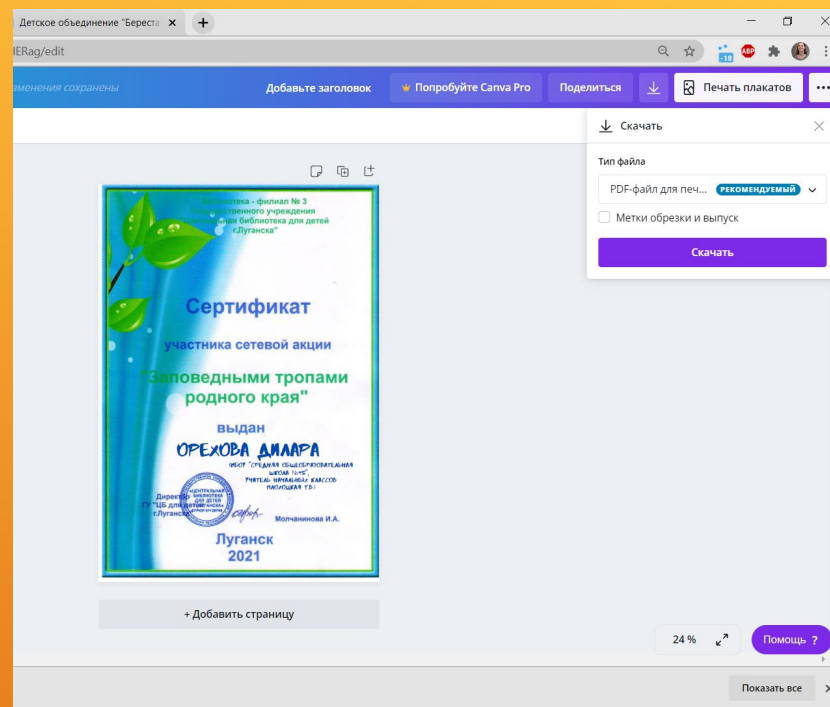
Детское объединение "Бересте ×

ERag/edit

18 ABP

зменения сохранены

Добавьте заголовок

Попробуйте Canva Pro

Поделиться

Печать плакатов

...

Скачать

Тип файла

PDF-файл для печ... РЕКОМЕНДУЕМЫЙ

Метки обрезки и выпуск

Скачать

Библиотека - филиал № 3 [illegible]ственного учреждения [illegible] библиотека для детей г.Луганска"

Сертификат

участника сетевой акции

"Заповедными тропами родного края"

выдан

ОРЕХОВА ДИЛАРА

МБОУ "СРЕДНЯЯ ОБЩЕОБРАЗОВАТЕЛЬНАЯ ШКОЛА №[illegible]" УЧИТЕЛЬ НАЧАЛЬНЫХ КЛАССОВ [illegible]

Директор ГУ "ЦБ для детей" г.Луганск

Молчанинова И.А.

Луганск 2021

+ Добавить страницу

24 %

Помощь ?

Показать все